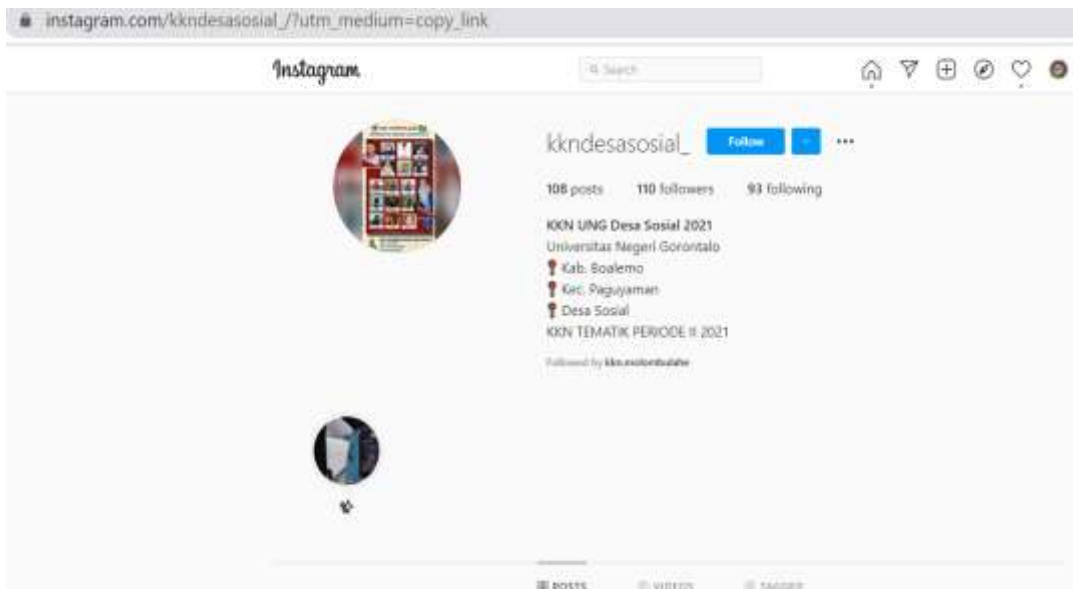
instagram.com/kkndesasosial_/?utm_medium=copy_link

Instagram

Search

kkndesasosial_ Follow ...

108 posts 110 followers 93 following

KKN UNG Desa Sosial 2021
Universitas Negeri Gorontalo
📍 Kab. Boalemo
📍 Kec. Paguyaman
📍 Desa Sosial
KKN TEMATIK PERIODE II 2021

Followed by kkn.molombulahe

POSTS VIDEOS TAGGED